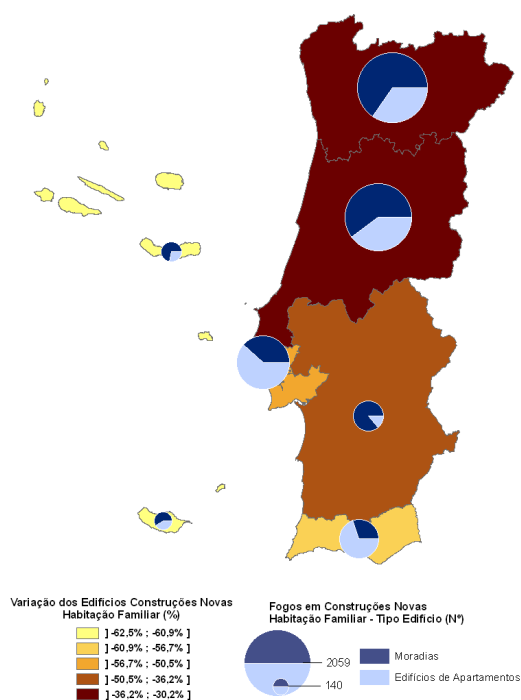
Variação dos Edifícios Construções Novas Habitação Familiar (%)

] -62,5% ; -60,9% ]
] -60,9% ; -56,7% ]
] -56,7% ; -50,5% ]
] -50,5% ; -36,2% ]
] -36,2% ; -30,2% ]

Fogos em Construções Novas Habitação Familiar - Tipo Edifício (Nº)

2059
140

Moradias
Edifícios de Apartamentos